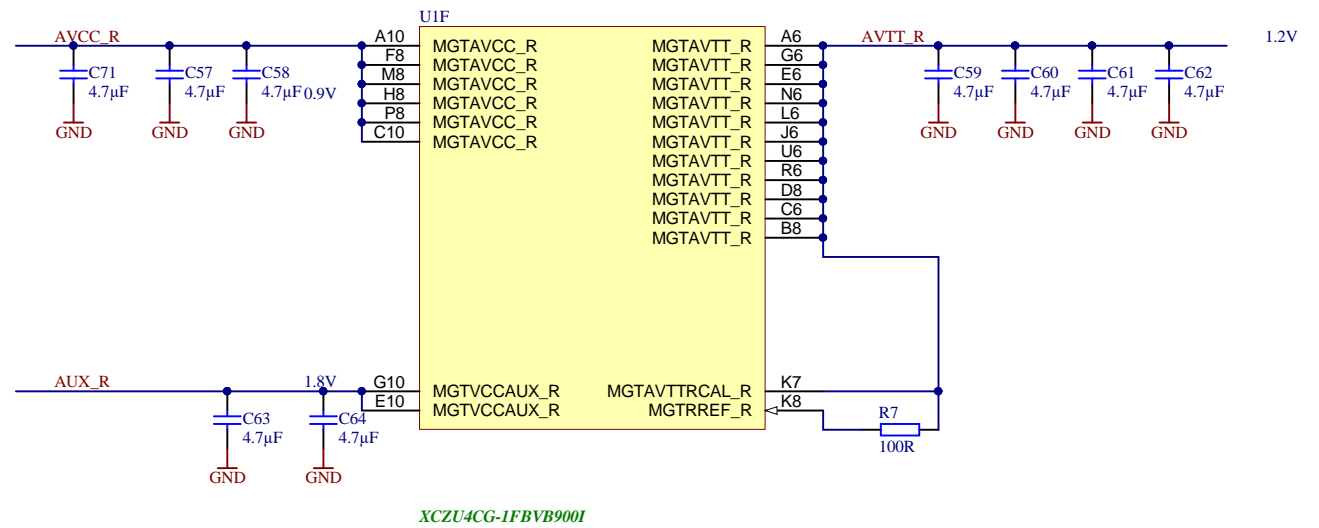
AVCC_R
C71 4.7µF GND
C57 4.7µF GND
C58 4.7µF 0.9V GND

U1F
A10 MGTAVCC_R
F8 MGTAVCC_R
M8 MGTAVCC_R
H8 MGTAVCC_R
P8 MGTAVCC_R
C10 MGTAVCC_R

MGTAVTT_R A6
MGTAVTT_R G6
MGTAVTT_R E6
MGTAVTT_R N6
MGTAVTT_R L6
MGTAVTT_R J6
MGTAVTT_R U6
MGTAVTT_R R6
MGTAVTT_R D8
MGTAVTT_R C6
MGTAVTT_R B8

AVTT_R
1.2V
C59 4.7µF GND
C60 4.7µF GND
C61 4.7µF GND
C62 4.7µF GND

AUX_R
1.8V
G10 MGTVCCAUX_R
E10 MGTVCCAUX_R
C63 4.7µF GND
C64 4.7µF GND

MGTAVTTRCAL_R K7
MGTRREF_R K8
R7
100R

XCZU4CG-1FBVB900I